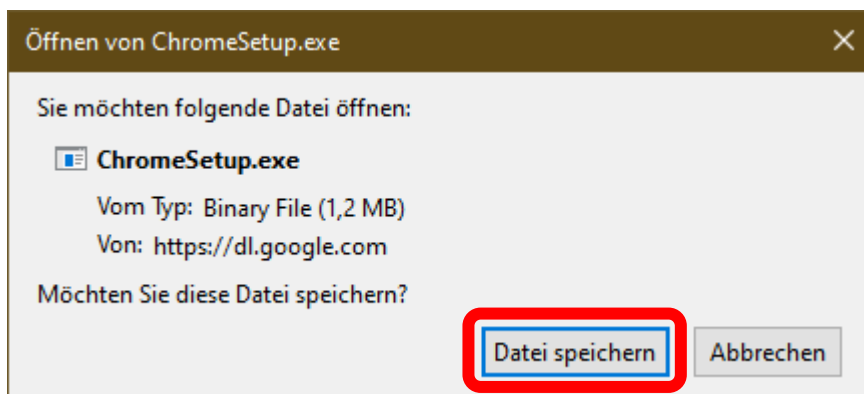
Öffnen von ChromeSetup.exe

Sie möchten folgende Datei öffnen:

ChromeSetup.exe

Vom Typ: Binary File (1,2 MB)

Von: https://dl.google.com

Möchten Sie diese Datei speichern?

Datei speichern

Abbrechen